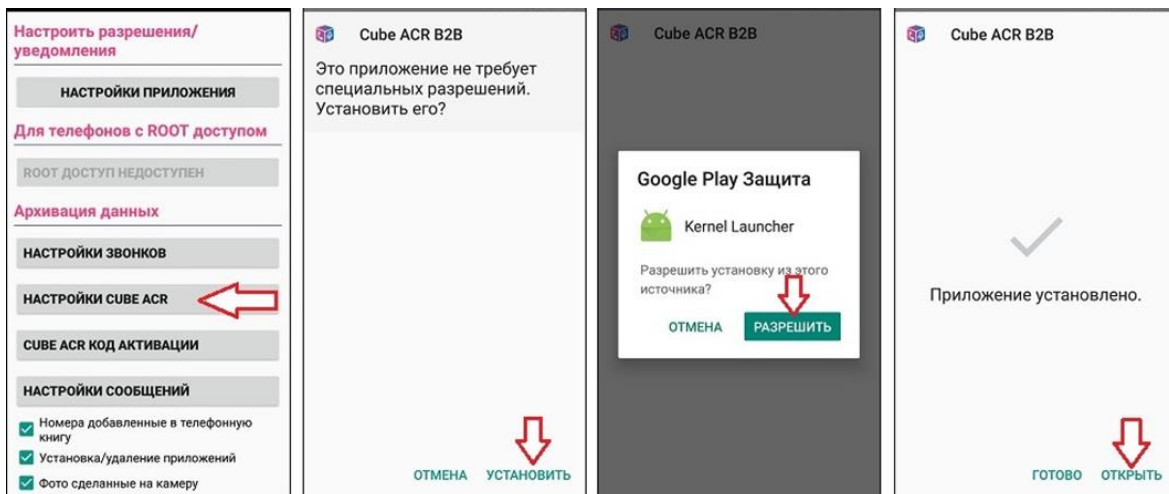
Настроить разрешения/ уведомления

НАСТРОЙКИ ПРИЛОЖЕНИЯ

Для телефонов с ROOT доступом

ROOT ДОСТУП НЕДОСТУПЕН

Архивация данных

НАСТРОЙКИ ЗВОНКОВ

НАСТРОЙКИ CUBE ACR

CUBE ACR КОД АКТИВАЦИИ

НАСТРОЙКИ СООБЩЕНИЙ

Номера добавленные в телефонную книгу

Установка/удаление приложений

Фото сделанные на камеру

Cube ACR B2B

Это приложение не требует специальных разрешений. Установить его?

ОТМЕНА УСТАНОВИТЬ

Cube ACR B2B

Google Play Защита

Kernel Launcher

Разрешить установку из этого источника?

ОТМЕНА РАЗРЕШИТЬ

Cube ACR B2B

Приложение установлено.

ГОТОВО ОТКРЫТЬ